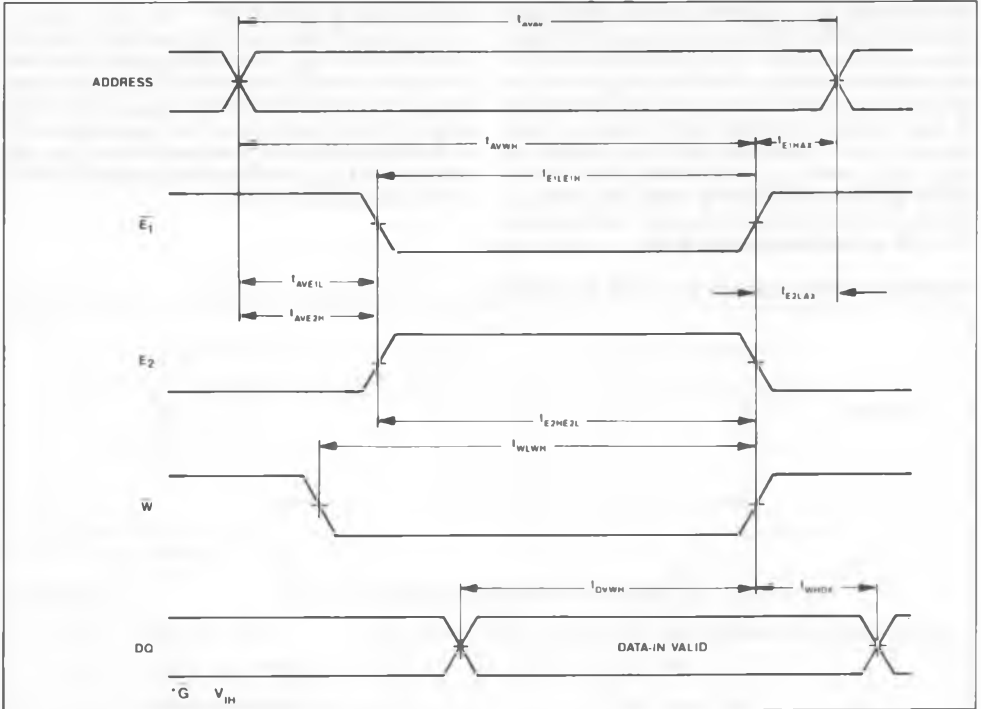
$t_{AVAV}$

ADDRESS

$t_{AVWH}$

$t_{E1HAX}$

$t_{E1LE1H}$

$\overline{E_1}$

$t_{AVE1L}$

$t_{AVE2H}$

$t_{E2LAX}$

$E_2$

$t_{E2HE2L}$

$t_{WLWH}$

$\overline{W}$

$t_{DVWH}$

$t_{WHDX}$

DQ

DATA-IN VALID

$\overline{G}$ $V_{IH}$